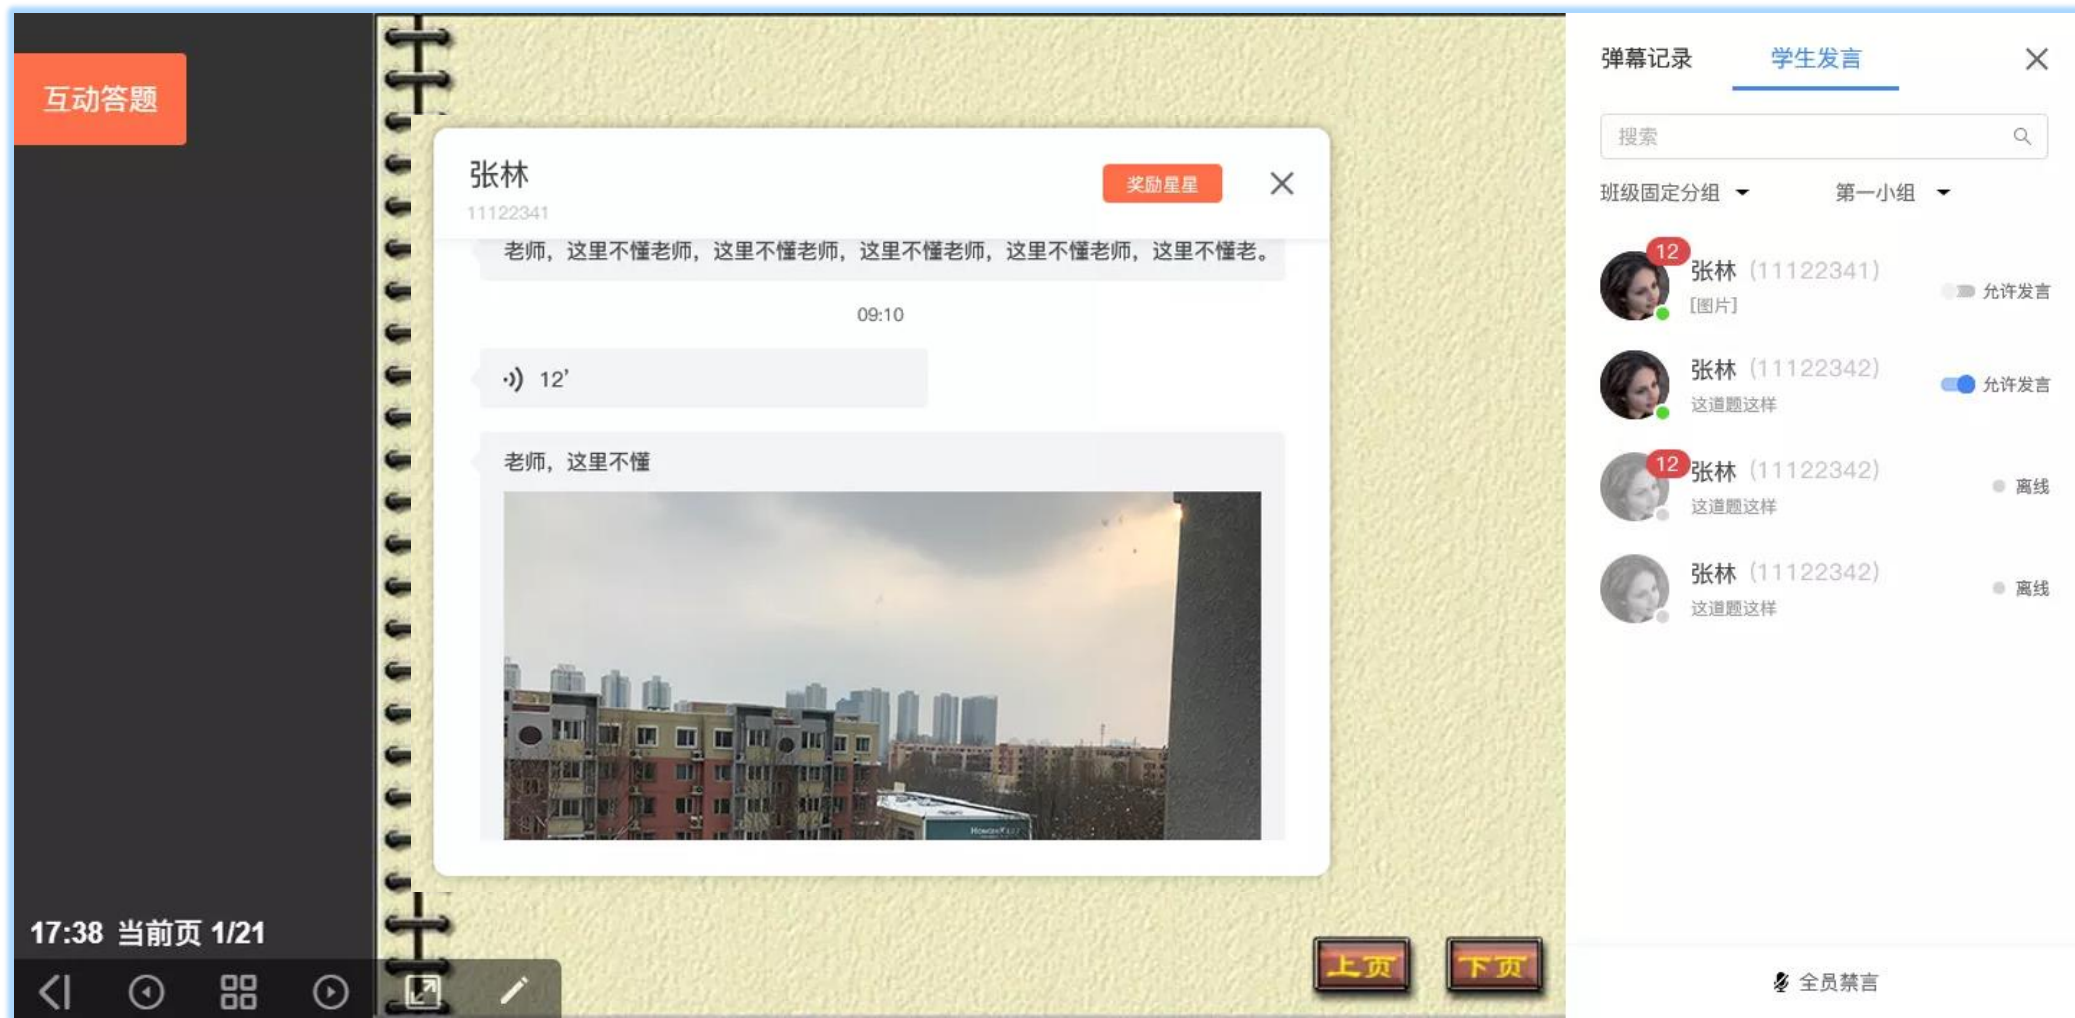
互动答题

张林
11122341
奖励星星

老师，这里不懂老师，这里不懂老师，这里不懂老师，这里不懂老师，这里不懂老。

09:10

12'

老师，这里不懂

17:38 当前页 1/21

上页
下页

弹幕记录
学生发言

搜索

班级固定分组
第一小组

12
张林 (11122341)
[图片]
允许发言

张林 (11122342)
这道题这样
允许发言

12
张林 (11122342)
这道题这样
离线

张林 (11122342)
这道题这样
离线

全员禁言